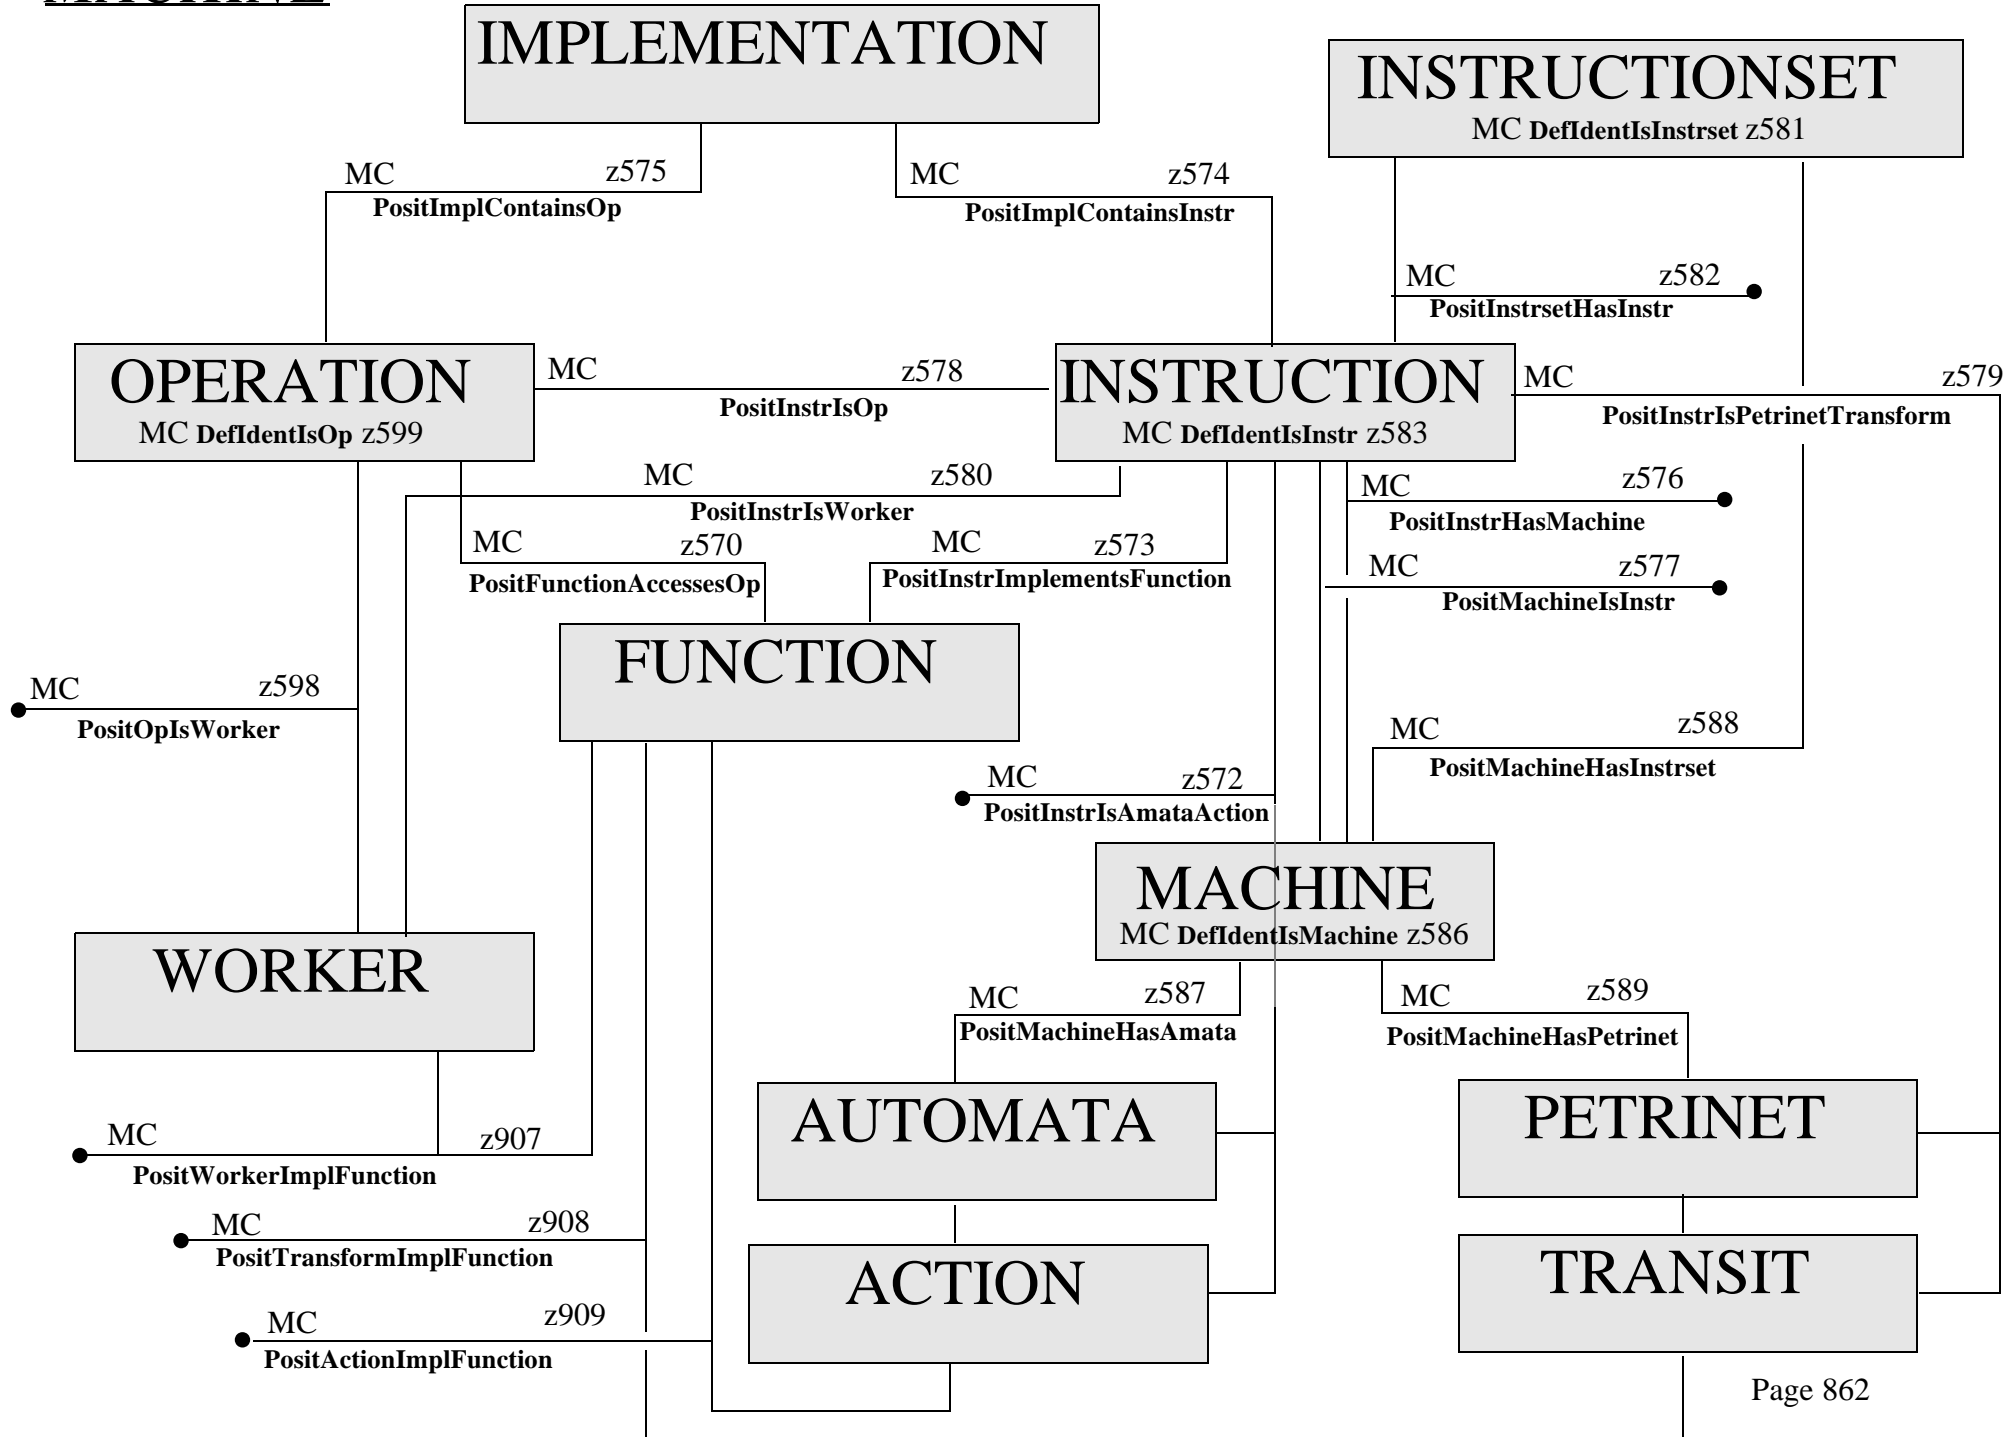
IMPLEMENTATION

INSTRUCTIONSET
MC **DefIdentIsInstrset** z581

MC z575
**PositImplContainsOp**

MC z574
**PositImplContainsInstr**

MC z582
**PositInstrsetHasInstr**

OPERATION
MC **DefIdentIsOp** z599

MC z578
**PositInstrIsOp**

INSTRUCTION
MC **DefIdentIsInstr** z583

MC z579
**PositInstrIsPetrinetTransform**

MC z580
**PositInstrIsWorker**

MC z576
**PositInstrHasMachine**

MC z570
**PositFunctionAccessesOp**

MC z573
**PositInstrImplementsFunction**

MC z577
**PositMachineIsInstr**

FUNCTION

MC z598
**PositOpIsWorker**

MC z588
**PositMachineHasInstrset**

MC z572
**PositInstrIsAmataAction**

MACHINE
MC **DefIdentIsMachine** z586

WORKER

MC z587
**PositMachineHasAmata**

MC z589
**PositMachineHasPetrinet**

AUTOMATA

PETRINET

MC z907
**PositWorkerImplFunction**

MC z908
**PositTransformImplFunction**

ACTION

TRANSIT

MC z909
**PositActionImplFunction**

Page 862